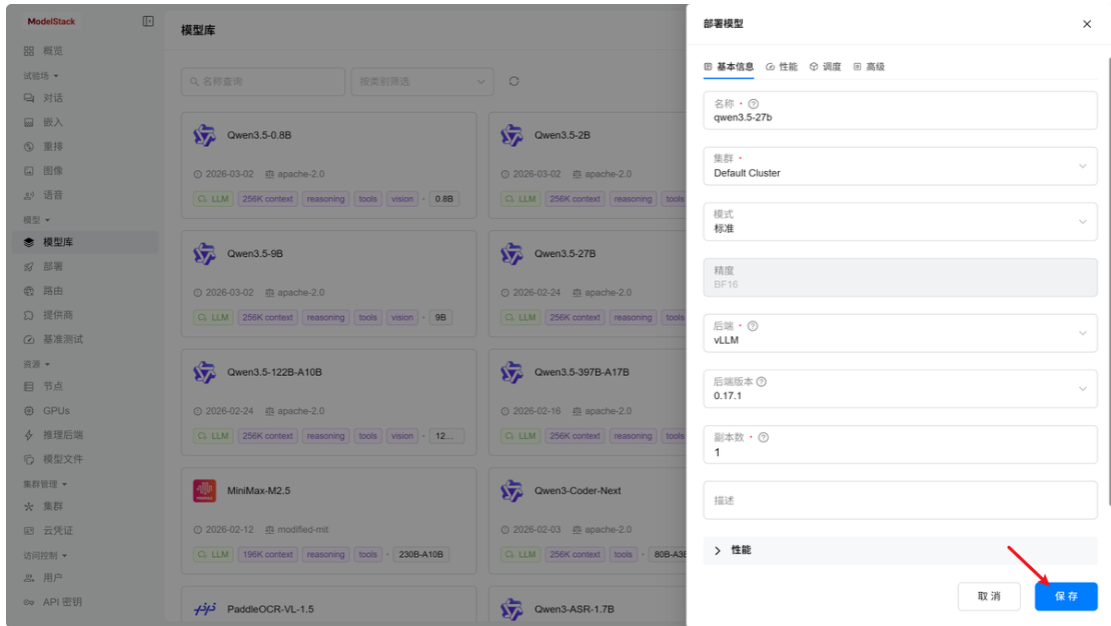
ModelStack

概览
试验场
对话
嵌入
重排
图像
语音
模型
模型库
部署
路由
提供商
基准测试
资源
节点
GPUs
推理后端
模型文件
集群管理
集群
云凭证
访问控制
用户
API 密钥

模型库

名称查询
按类别筛选

Qwen3.5-0.8B
2026-03-02 apache-2.0
LLM 256K context reasoning tools vision · 0.8B

Qwen3.5-2B
2026-03-02 apache-2.0
LLM 256K context reasoning tools

Qwen3.5-9B
2026-03-02 apache-2.0
LLM 256K context reasoning tools vision · 9B

Qwen3.5-27B
2026-02-24 apache-2.0
LLM 256K context reasoning tools

Qwen3.5-122B-A10B
2026-02-24 apache-2.0
LLM 256K context reasoning tools vision · 12...

Qwen3.5-397B-A17B
2026-02-16 apache-2.0
LLM 256K context reasoning tools

MiniMax-M2.5
2026-02-12 modified-mit
LLM 196K context reasoning tools · 230B-A10B

Qwen3-Coder-Next
2026-02-03 apache-2.0
LLM 256K context tools · 80B-A3B

PaddleOCR-VL-1.5

Qwen3-ASR-1.7B

部署模型

基本信息 性能 调度 高级

名称 *
qwen3.5-27b

集群 *
Default Cluster

模式
标准

精度
BF16

后端 *
vLLM

后端版本
0.17.1

副本数 *
1

描述

性能

取消
保存